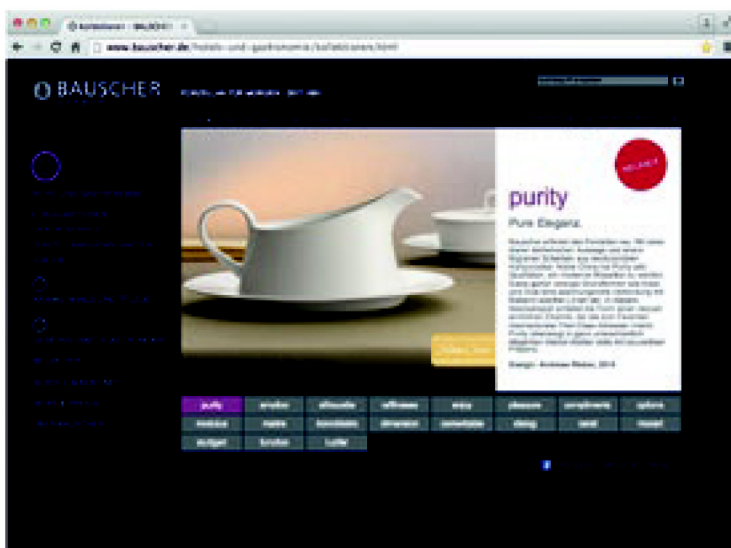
Kollektionen » BAUSCH

www.bauscher.de/hotels-und-gastronomie/kollektionen.html

BAUSCHER

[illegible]

purity

Pure Eleganz.

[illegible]

Design: Andreas Meier, 2014

| purity | arcadia | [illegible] | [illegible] | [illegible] | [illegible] | compliments | options |
|---|---|---|---|---|---|---|---|
| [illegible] | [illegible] | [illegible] | dimension | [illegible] | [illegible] | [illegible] | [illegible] |
| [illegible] | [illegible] | buffet | | | | | |